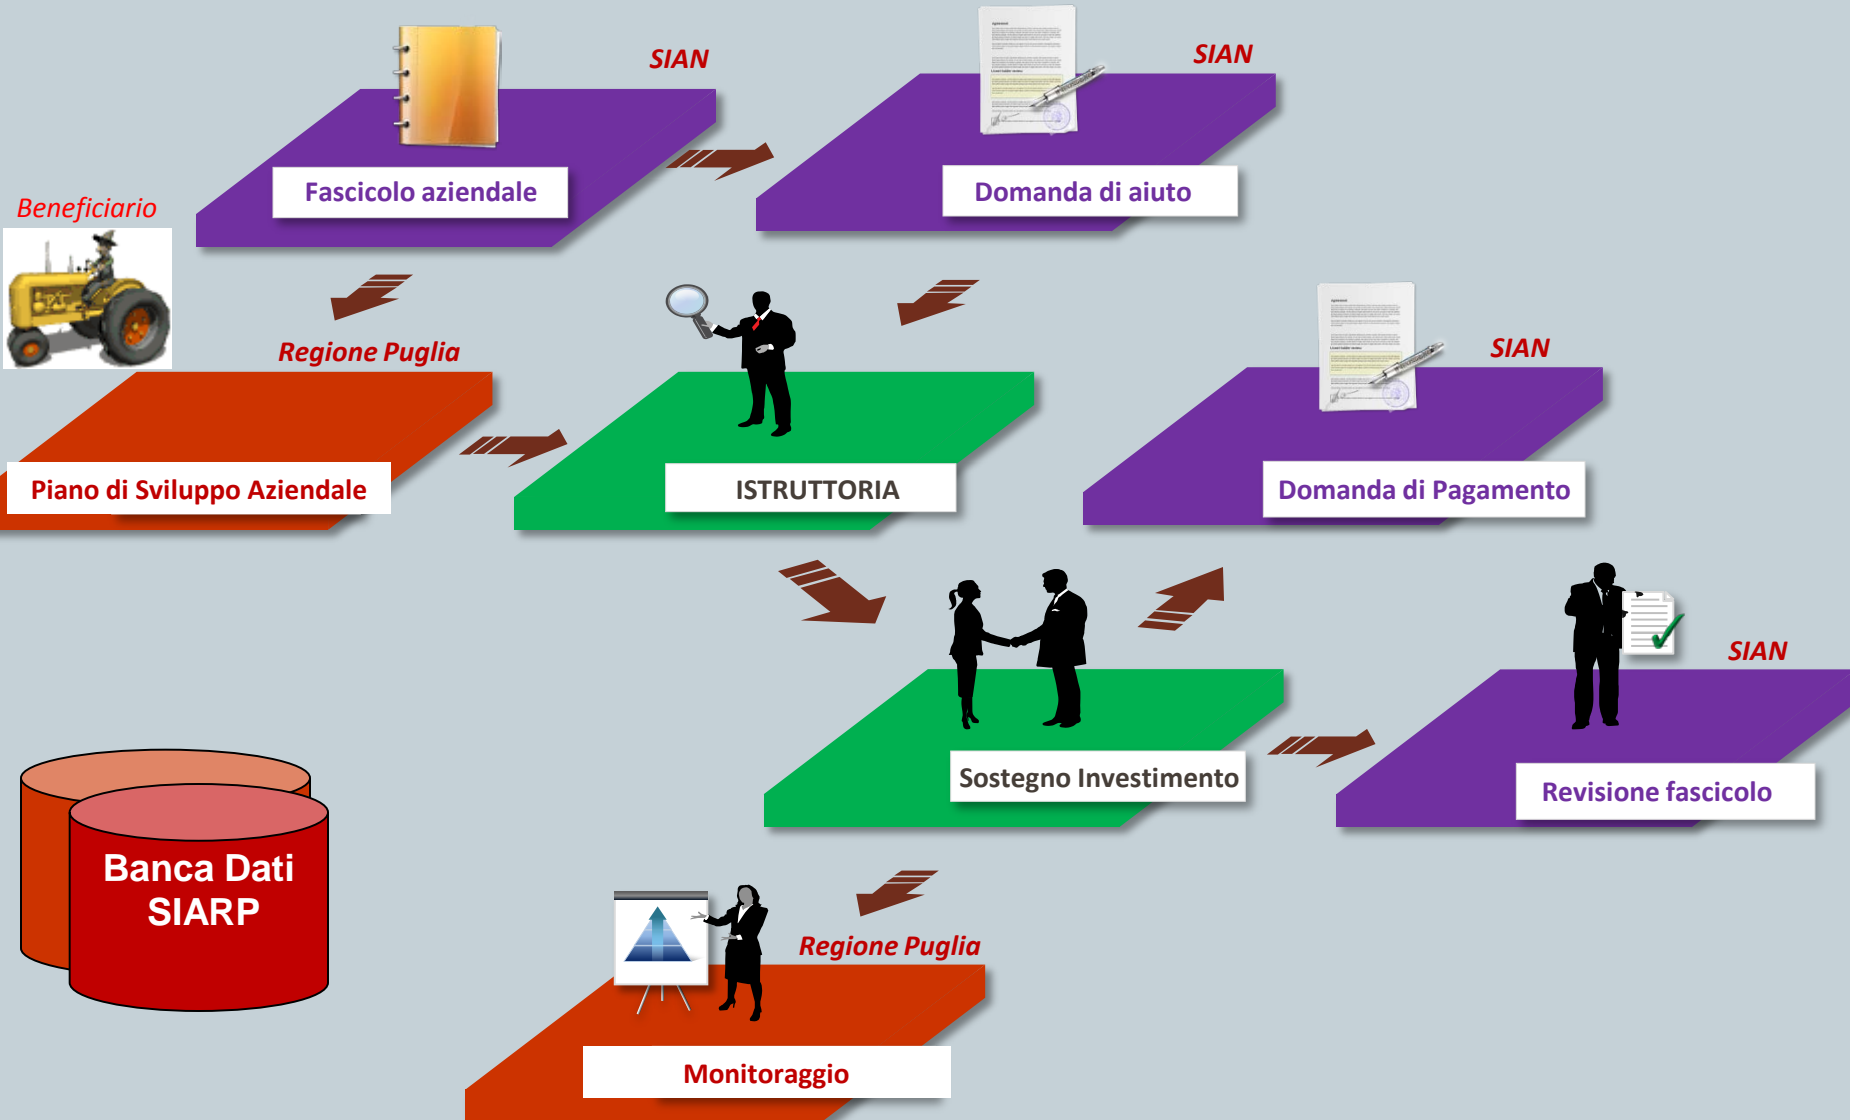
SIAN

Fascicolo aziendale

SIAN

Domanda di aiuto

Beneficiario

Regione Puglia

Piano di Sviluppo Aziendale

ISTRUTTORIA

SIAN

Domanda di Pagamento

SIAN

Sostegno Investimento

Revisione fascicolo

Banca Dati SIARP

Regione Puglia

Monitoraggio